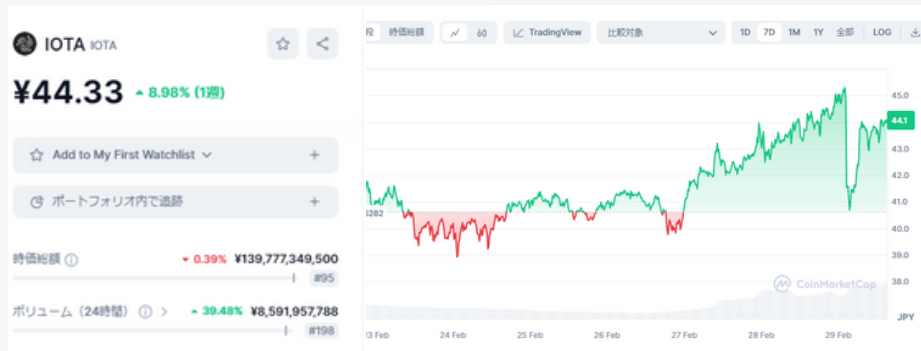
IOTA IOTA

¥44.33 ▲ 8.98% (1週)

Add to My First Watchlist +

ポートフォリオ内で追跡 +

時価総額 ▼ 0.39% ¥139,777,349,500

#95

ボリューム（24時間） ▲ 39.48% ¥8,591,957,788

#198

段 時価総額 60 TradingView 比較対象 1D 7D 1M 1Y 全部 LOG

45.0
44.1
43.0
42.0
41.0
40.0
39.0
38.0
JPY

3282

CoinMarketCap

23 Feb 24 Feb 25 Feb 26 Feb 27 Feb 28 Feb 29 Feb